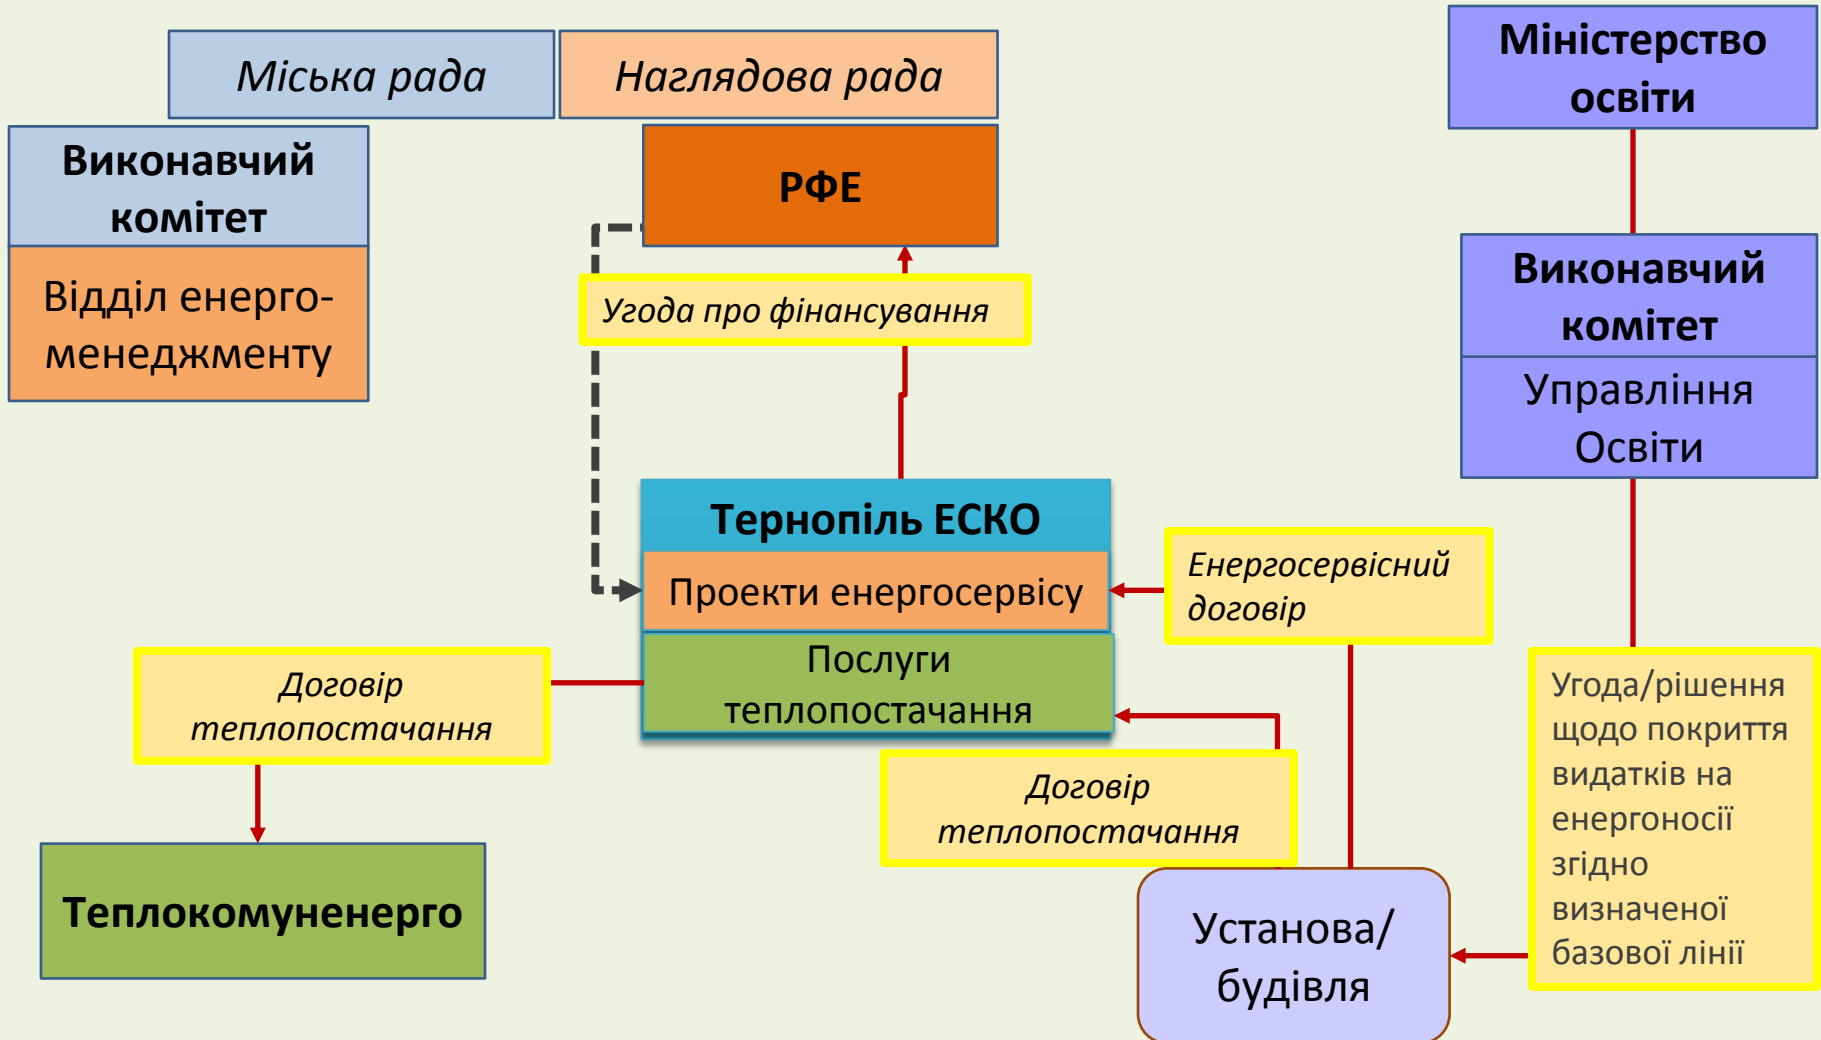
Міська рада

Наглядова рада

Міністерство освіти

Виконавчий комітет

Відділ енергоменеджменту

РФЕ

Угода про фінансування

Виконавчий комітет

Управління Освіти

Тернопіль ЕСКО

Проекти енергосервісу

Послуги теплопостачання

Енергосервісний договір

Договір теплопостачання

Договір теплопостачання

Угода/рішення щодо покриття видатків на енергоносії згідно визначеної базової лінії

Теплокомуненерго

Установа/ будівля